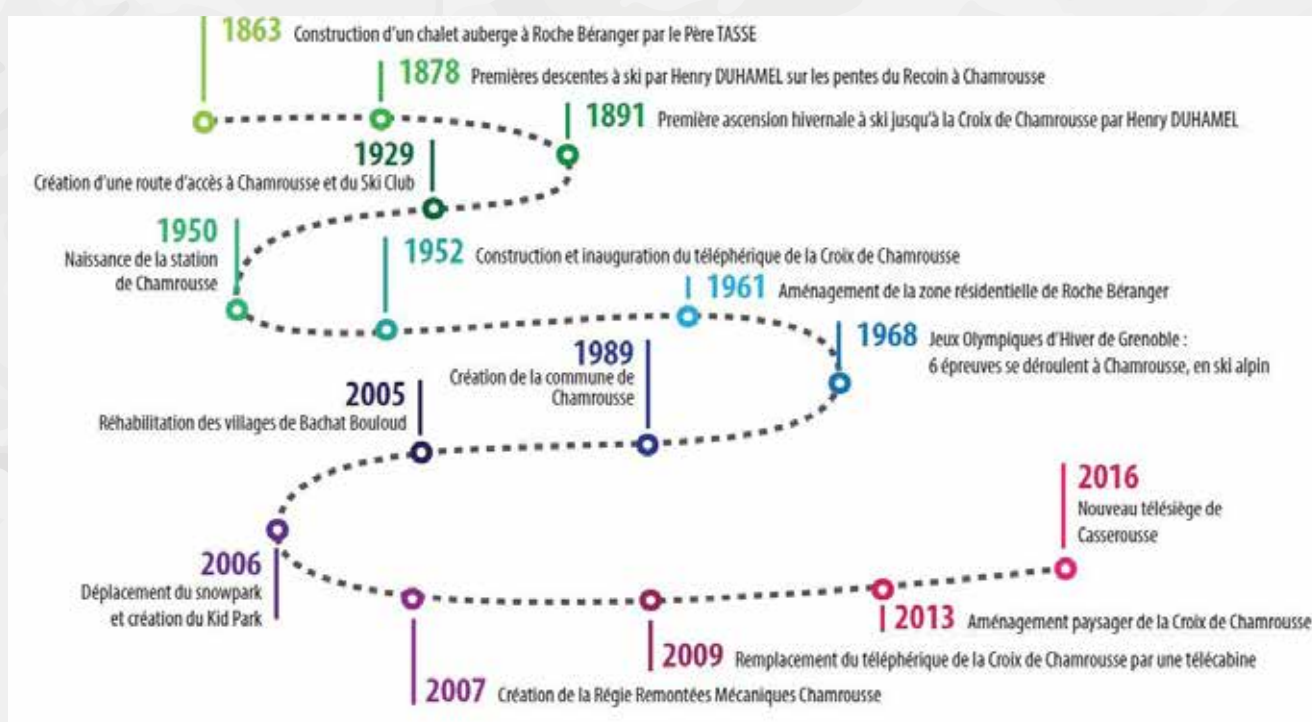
1863 Construction d'un chalet auberge à Roche Béranger par le Père TASSE

1878 Premières descentes à ski par Henry DUHAMEL sur les pentes du Recoin à Chamrousse

1891 Première ascension hivernale à ski jusqu'à la Croix de Chamrousse par Henry DUHAMEL

1929 Création d'une route d'accès à Chamrousse et du Ski Club

1950 Naissance de la station de Chamrousse

1952 Construction et inauguration du téléphérique de la Croix de Chamrousse

1961 Aménagement de la zone résidentielle de Roche Béranger

1968 Jeux Olympiques d'Hiver de Grenoble : 6 épreuves se déroulent à Chamrousse, en ski alpin

1989 Création de la commune de Chamrousse

2005 Réhabilitation des villages de Bachat Bouloud

2006 Déplacement du snowpark et création du Kid Park

2007 Création de la Régie Remontées Mécaniques Chamrousse

2009 Remplacement du téléphérique de la Croix de Chamrousse par une télécabine

2013 Aménagement paysager de la Croix de Chamrousse

2016 Nouveau télésiège de Casserousse